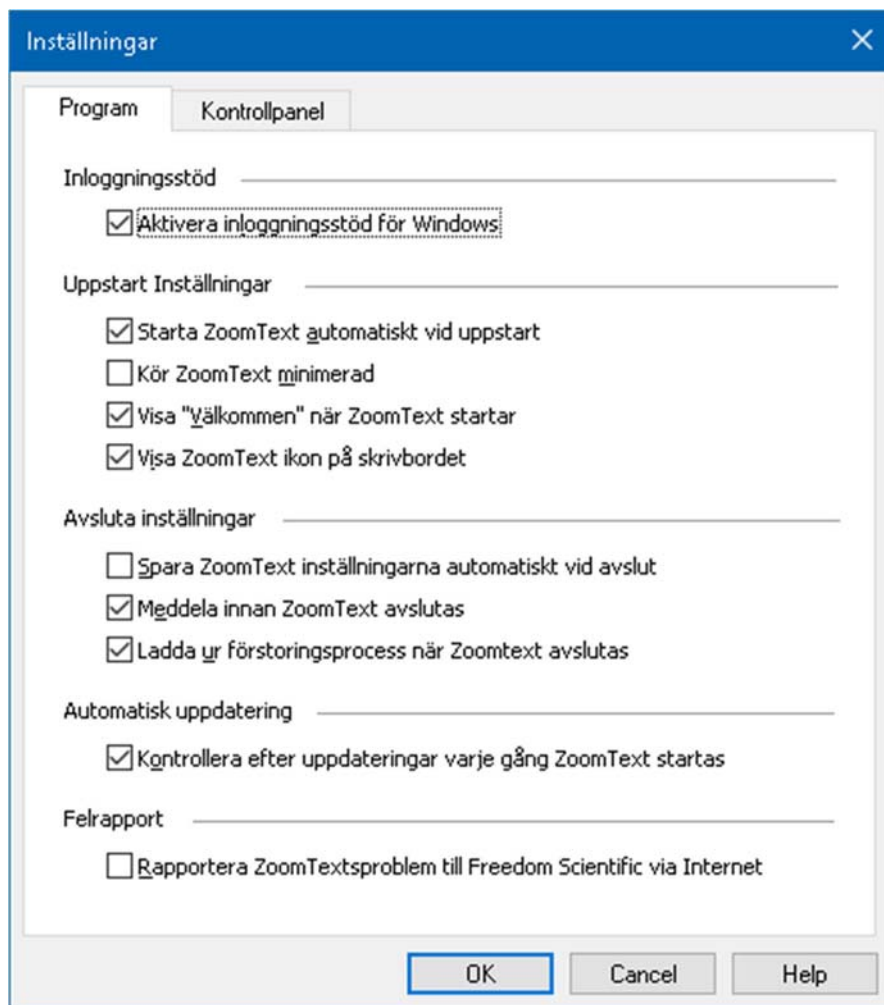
Inställningar

Program

Kontrollpanel

Inloggningsstöd

Aktivera inloggningsstöd för Windows

Uppstart Inställningar

Starta ZoomText automatiskt vid uppstart

Kör ZoomText minimerad

Visa "Välkommen" när ZoomText startar

Visa ZoomText ikon på skrivbordet

Avsluta inställningar

Spara ZoomText inställningarna automatiskt vid avslut

Meddela innan ZoomText avslutas

Ladda ur förstoringsprocess när Zoomtext avslutas

Automatisk uppdatering

Kontrollera efter uppdateringar varje gång ZoomText startas

Felrapport

Rapportera ZoomTextsproblem till Freedom Scientific via Internet

OK

Cancel

Help